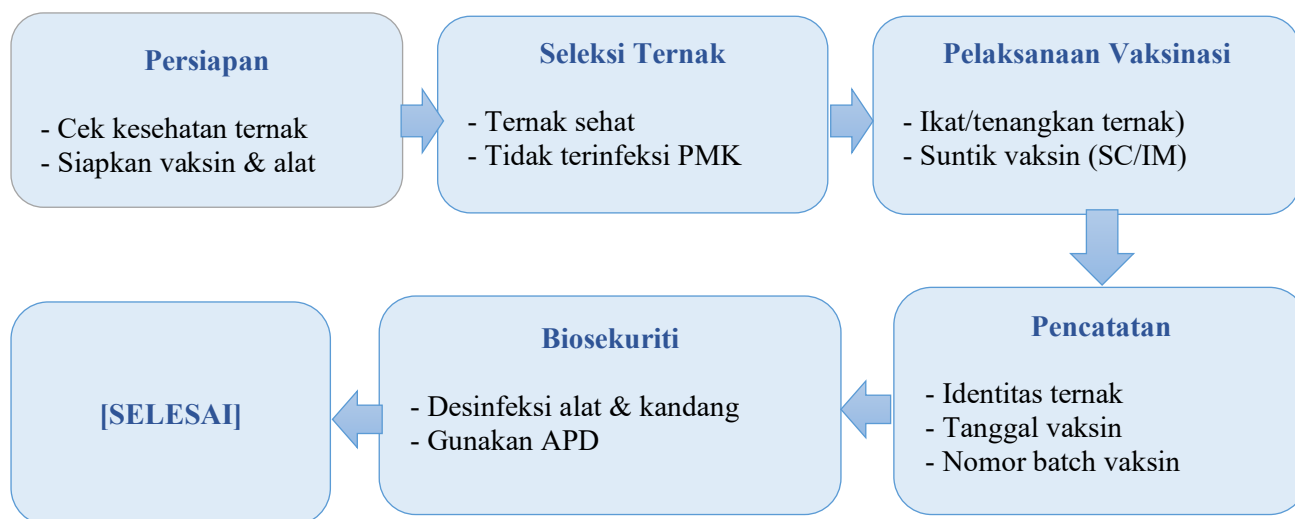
Persiapan

- Cek kesehatan ternak
- Siapkan vaksin & alat

Seleksi Ternak

- Ternak sehat
- Tidak terinfeksi PMK

Pelaksanaan Vaksinasi

- Ikat/tenangkan ternak)
- Suntik vaksin (SC/IM)

Pencatatan

- Identitas ternak
- Tanggal vaksin
- Nomor batch vaksin

Biosekuriti

- Desinfeksi alat & kandang
- Gunakan APD

[SELESAI]